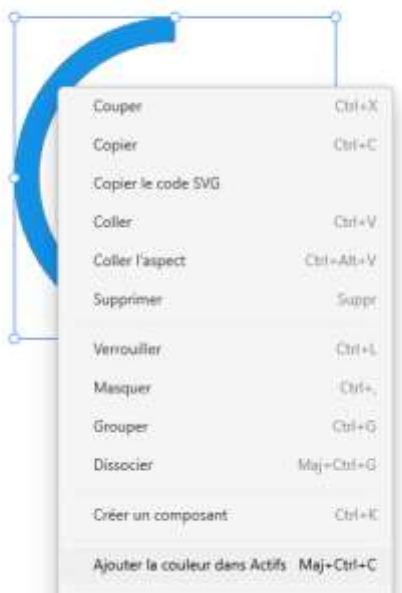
Couper Ctrl+X
Copier Ctrl+C
Copier le code SVG
Coller Ctrl+V
Coller l'aspect Ctrl+Alt+V
Supprimer Suppr

Verrouiller Ctrl+L
Masquer Ctrl+,
Grouper Ctrl+G
Dissocier Maj+Ctrl+G

Créer un composant Ctrl+K

Ajouter la couleur dans Actifs Maj+Ctrl+C